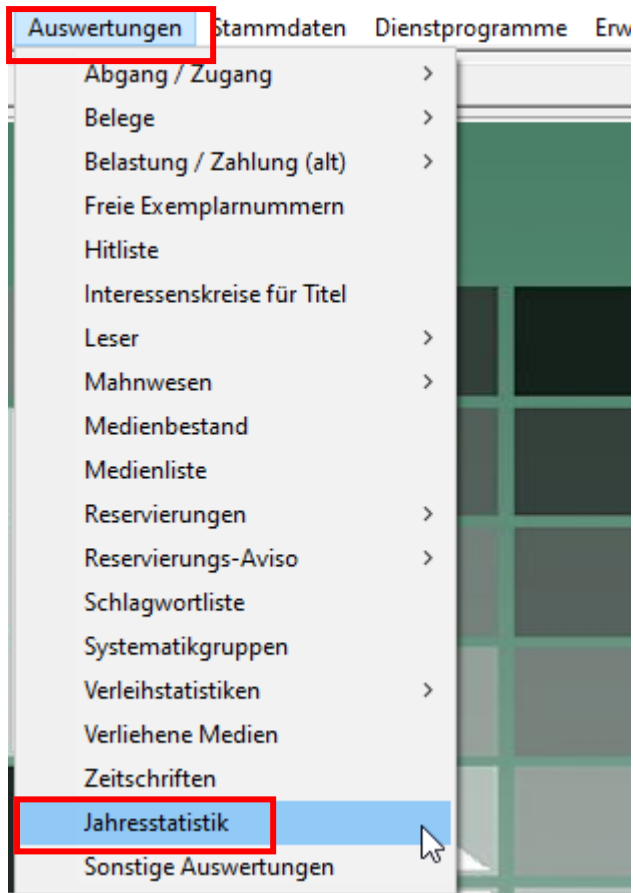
Auswertungen Stammdaten Dienstprogramme Erw

Abgang / Zugang >
Belege >
Belastung / Zahlung (alt) >
Freie Exemplarnummern
Hitliste
Interessenskreise für Titel
Leser >
Mahnwesen >
Medienbestand
Medienliste
Reservierungen >
Reservierungs-Aviso >
Schlagwortliste
Systematikgruppen
Verleihstatistiken >
Verliehene Medien
Zeitschriften
Jahresstatistik
Sonstige Auswertungen